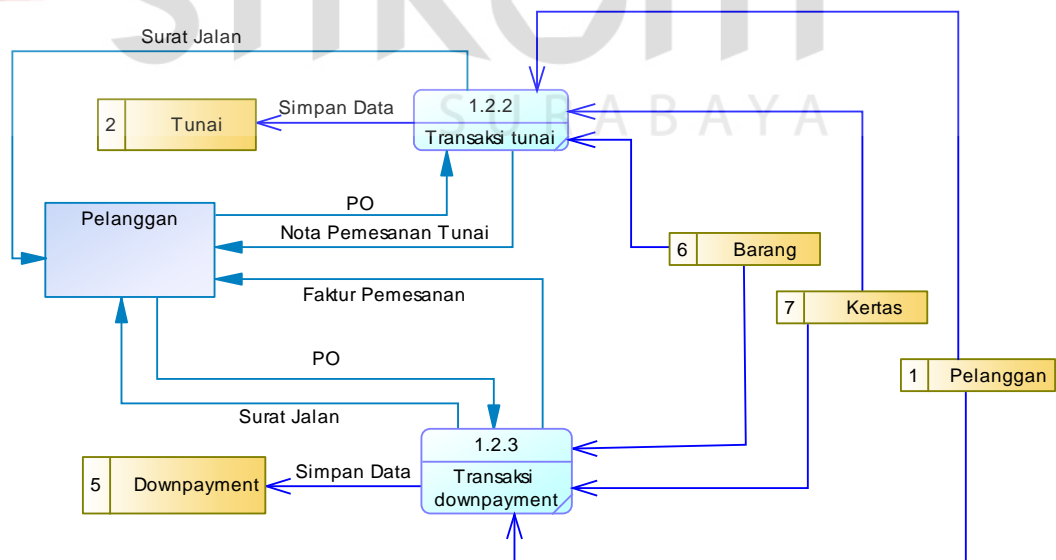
Surat Jalan

2 Tunai

Simpan Data

1.2.2

SURABAYA

Transaksi tunai

Pelanggan

PO

Nota Pemesanan Tunai

6 Barang

Faktur Pemesanan

7 Kertas

PO

1 Pelanggan

Surat Jalan

1.2.3

5 Downpayment

Simpan Data

Transaksi downpayment